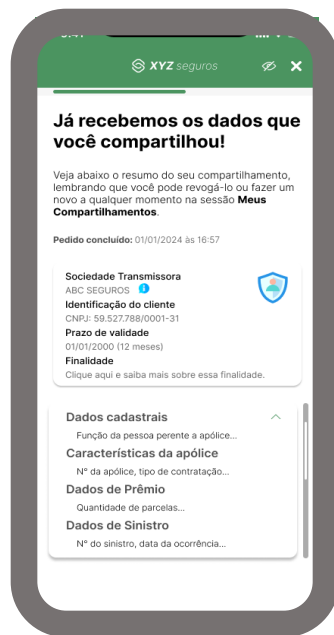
XYZ seguros

Já recebemos os dados que você compartilhou!

Veja abaixo o resumo do seu compartilhamento, lembrando que você pode revogá-lo ou fazer um novo a qualquer momento na sessão **Meus Compartilhamentos**.

**Pedido concluído:** 01/01/2024 às 16:57

Sociedade Transmissora
ABC SEGUROS
Identificação do cliente
CNPJ: 59.527.788/0001-31
Prazo de validade
01/01/2000 (12 meses)
Finalidade
Clique aqui e saiba mais sobre essa finalidade.

Dados cadastrais
Função da pessoa perente a apólice...
Características da apólice
Nº da apólice, tipo de contratação...
Dados de Prêmio
Quantidade de parcelas...
Dados de Sinistro
Nº do sinistro, data da ocorrência...